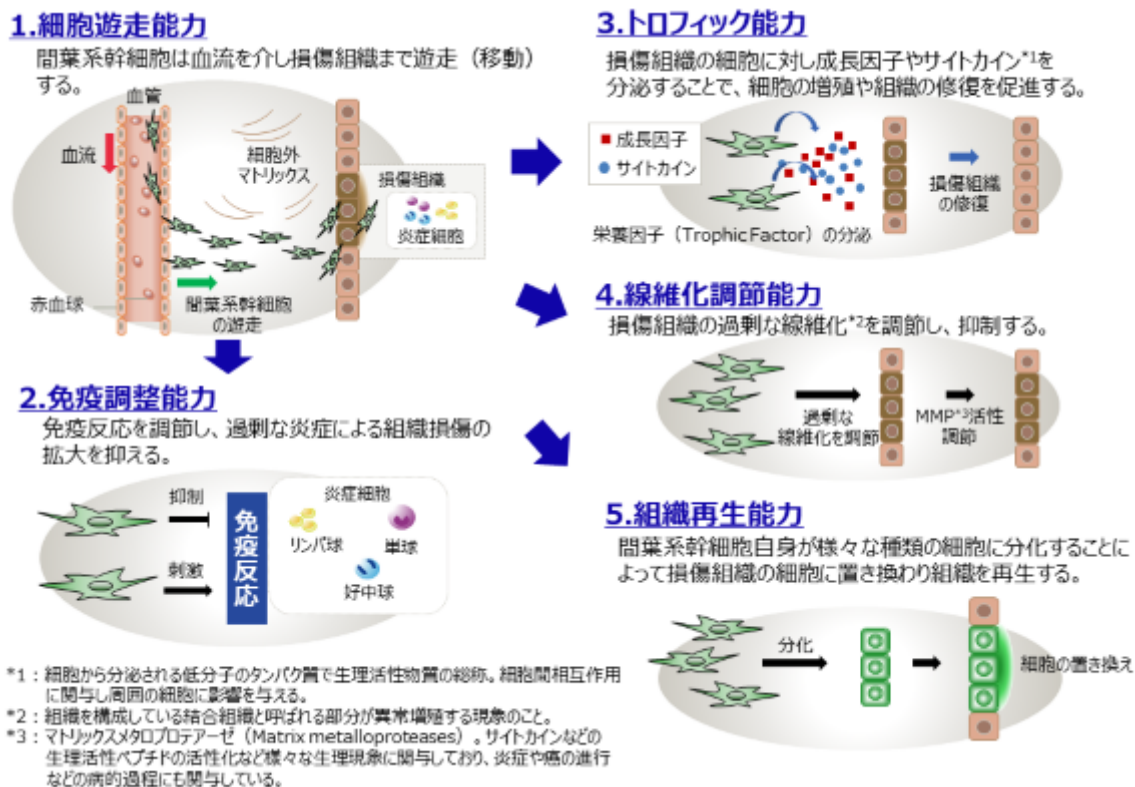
1.細胞遊走能力

間葉系幹細胞は血流を介し損傷組織まで遊走（移動）する。

血管

血流

細胞外マトリックス

損傷組織

炎症細胞

赤血球

間葉系幹細胞の遊走

2.免疫調整能力

免疫反応を調節し、過剰な炎症による組織損傷の拡大を抑える。

抑制

刺激

免疫反応

炎症細胞

リンパ球

単球

好中球

3.トロフィック能力

損傷組織の細胞に対し成長因子やサイトカイン$^{*1}$を分泌することで、細胞の増殖や組織の修復を促進する。

成長因子

サイトカイン

損傷組織の修復

栄養因子（Trophic Factor）の分泌

4.線維化調節能力

損傷組織の過剰な線維化$^{*2}$を調節し、抑制する。

過剰な線維化を調節

MMP$^{*3}$活性調節

5.組織再生能力

間葉系幹細胞自身が様々な種類の細胞に分化することによって損傷組織の細胞に置き換わり組織を再生する。

分化

細胞の置き換え

*1：細胞から分泌される低分子のタンパク質で生理活性物質の総称。細胞間相互作用に関与し周囲の細胞に影響を与える。
*2：組織を構成している結合組織と呼ばれる部分が異常増殖する現象のこと。
*3：マトリックスメタロプロテアーゼ（Matrix metalloproteases）。サイトカインなどの生理活性ペプチドの活性化など様々な生理現象に関与しており、炎症や癌の進行などの病的過程にも関与している。